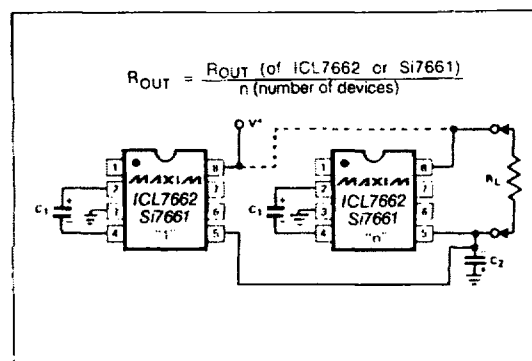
$R_{OUT} = \frac{R_{OUT} \text{ (of ICL7662 or Si7661)}}{n \text{ (number of devices)}}$

V+

1 2 3 4 8 7 6 5

MAXIM
ICL7662
Si7661
"1"

$C_1$

1 2 3 4 8 7 6 5

MAXIM
ICL7662
Si7661
"n"

$C_1$

$R_L$

$C_2$